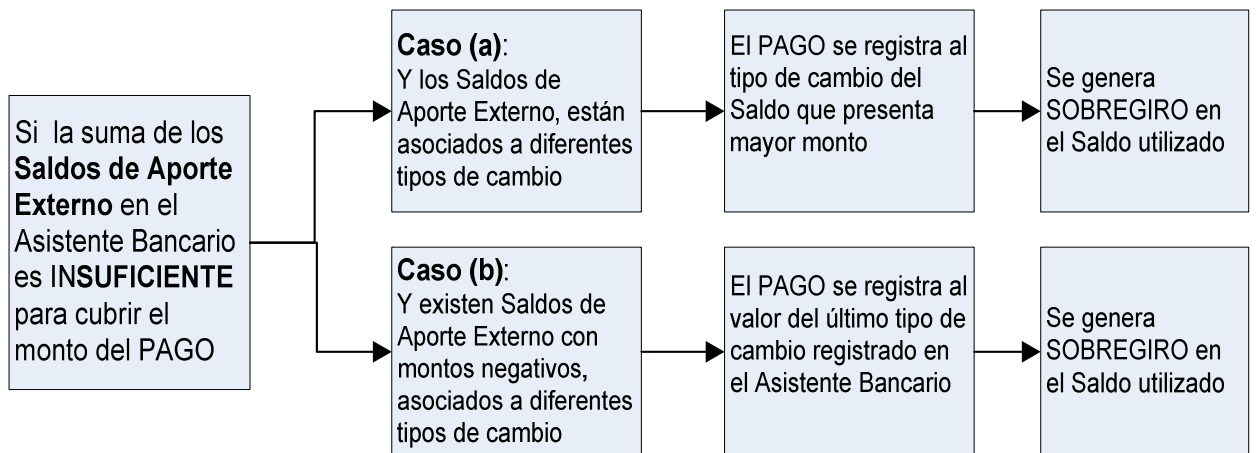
Si la suma de los Saldos de Aporte Externo en el Asistente Bancario es INSUFICIENTE para cubrir el monto del PAGO

Caso (a):
Y los Saldos de Aporte Externo, están asociados a diferentes tipos de cambio

El PAGO se registra al tipo de cambio del Saldo que presenta mayor monto

Se genera SOBREGIRO en el Saldo utilizado

Caso (b):
Y existen Saldos de Aporte Externo con montos negativos, asociados a diferentes tipos de cambio

El PAGO se registra al valor del último tipo de cambio registrado en el Asistente Bancario

Se genera SOBREGIRO en el Saldo utilizado